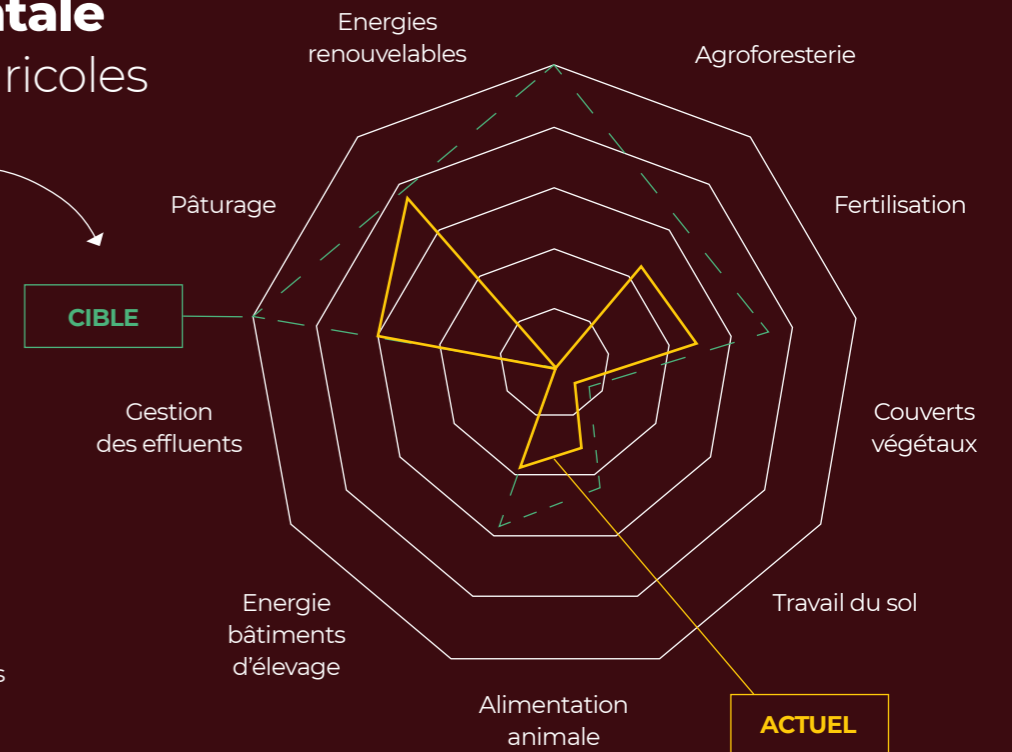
ntale
ricoles

Energies renouvelables

Agroforesterie

Pâturage

Fertilisation

CIBLE

Gestion des effluents

Couverts végétaux

Energie bâtiments d'élevage

Travail du sol

s

Alimentation animale

ACTUEL